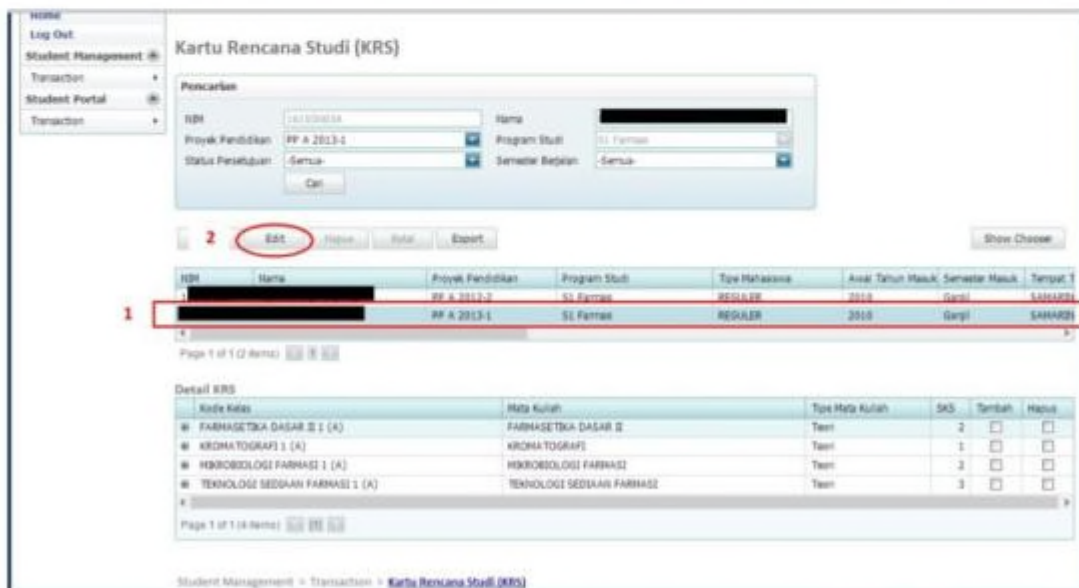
Home
Log Out
Student Management
Transaction
Student Portal
Transaction

Kartu Rencana Studi (KRS)

Pencarian

NIM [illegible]
Nama
Proyek Pendidikan PP A 2013-1
Program Studi S1 Farmasi
Status Persetujuan -Semua-
Semester Berjalan -Semua-
Cari

2 Edit Hapus Batal Export Show Chooser

| NIM | Nama | Proyek Pendidikan | Program Studi | Tipe Mahasiswa | Awal Tahun Masuk | Semester Masuk | Tempat T |
|---|---|---|---|---|---|---|---|
| 1 | | PP A 2012-2 | S1 Farmasi | REGULER | 2010 | Ganjil | SAMARIN |
| | | PP A 2013-1 | S1 Farmasi | REGULER | 2010 | Ganjil | SAMARIN |

1

Page 1 of 1 (2 items)

Detail KRS

| Kode Kelas | Mata Kuliah | Tipe Mata Kuliah | SKS | Tambah | Hapus |
|---|---|---|---|---|---|
| FARMASETIKA DASAR II 1 (A) | FARMASETIKA DASAR II | Teori | 2 | ☐ | ☐ |
| KROMATOGRAFI 1 (A) | KROMATOGRAFI | Teori | 1 | ☐ | ☐ |
| MIKROBIOLOGI FARMASI 1 (A) | MIKROBIOLOGI FARMASI | Teori | 2 | ☐ | ☐ |
| TEKNOLOGI SEDIAAN FARMASI 1 (A) | TEKNOLOGI SEDIAAN FARMASI | Teori | 3 | ☐ | ☐ |

Page 1 of 1 (4 items)

Student Management > Transaction > Kartu Rencana Studi (KRS)